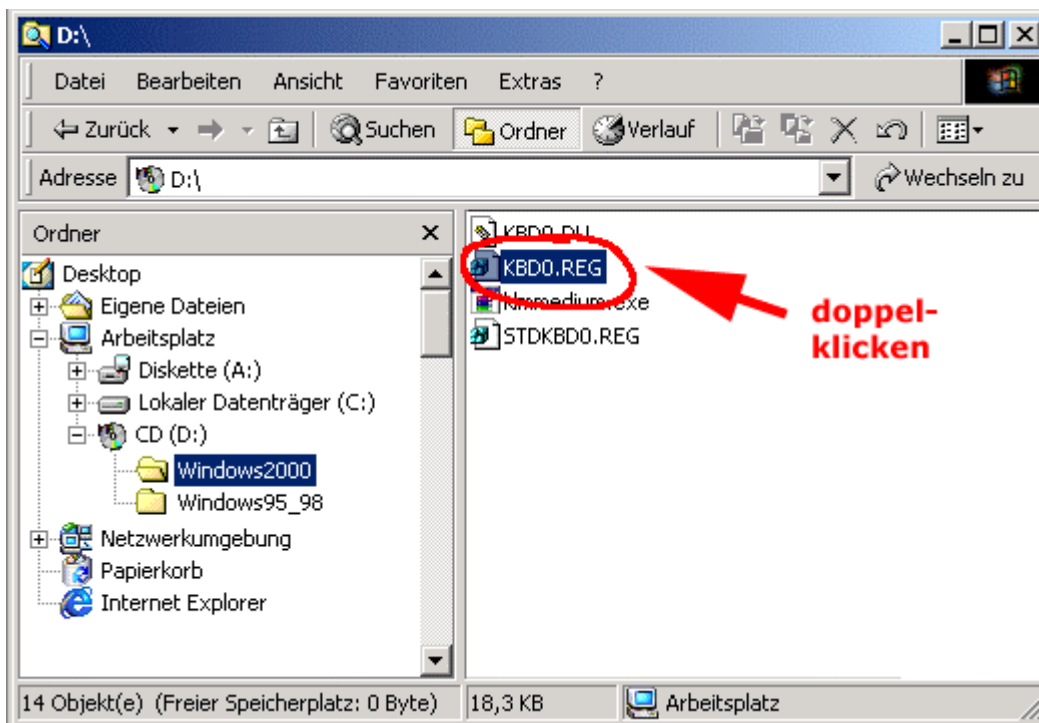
D:\

Datei Bearbeiten Ansicht Favoriten Extras ?

Zurück Suchen Ordner Verlauf

Adresse D:\ Wechseln zu

Ordner

Desktop
Eigene Dateien
Arbeitsplatz
Diskette (A:)
Lokaler Datenträger (C:)
CD (D:)
Windows2000
Windows95_98
Netzwerkumgebung
Papierkorb
Internet Explorer

KBD0.DLL
KBD0.REG
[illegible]medium.exe
STDKBD0.REG

doppelklicken

14 Objekt(e) (Freier Speicherplatz: 0 Byte) 18,3 KB Arbeitsplatz